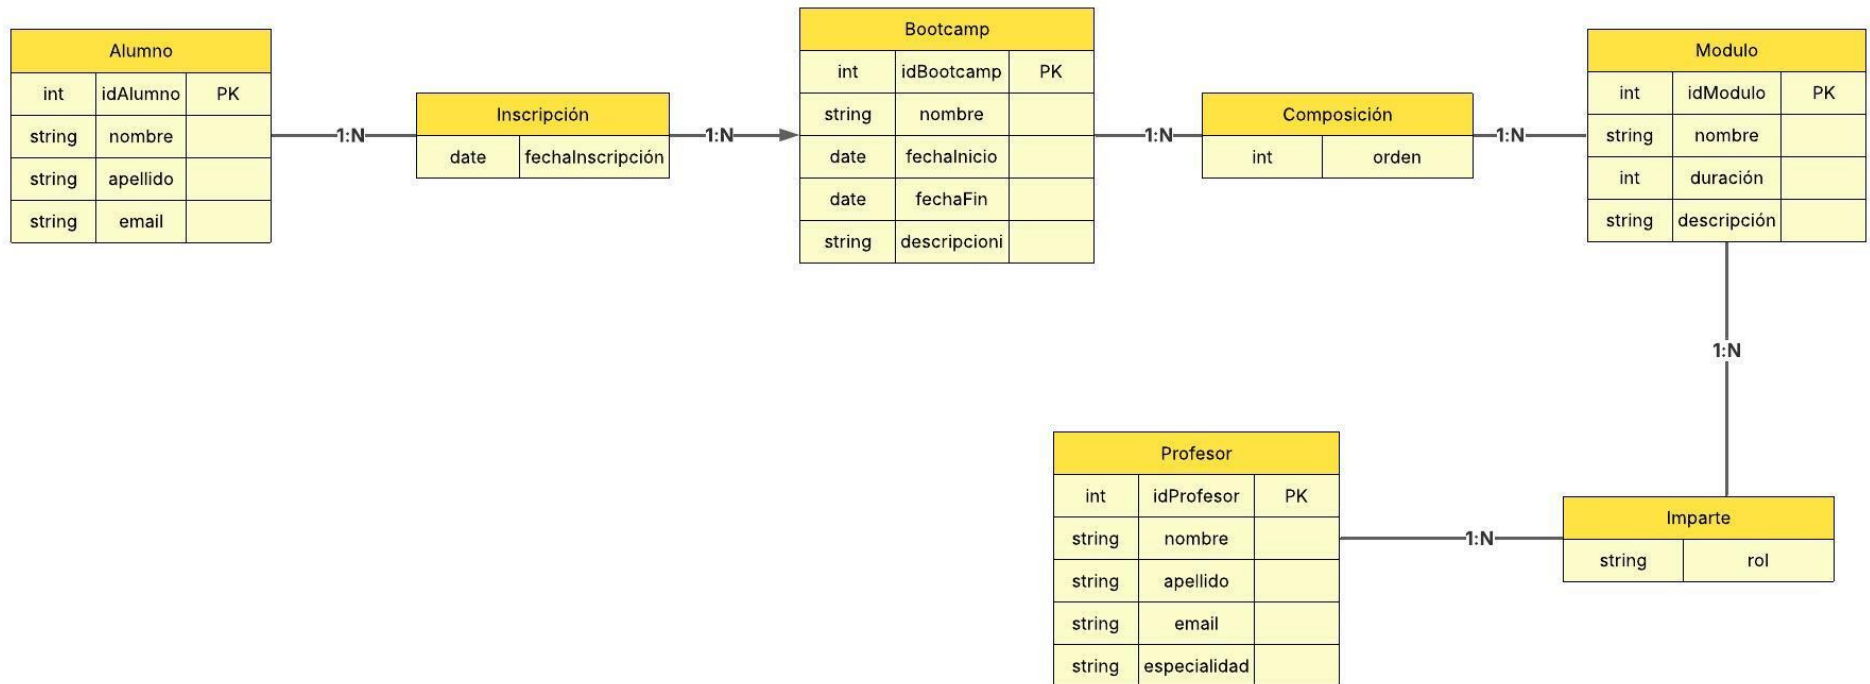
| Alumno | | |
|---|---|---|
| int | idAlumno | PK |
| string | nombre | |
| string | apellido | |
| string | email | |

1:N

| Inscripción | |
|---|---|
| date | fechaInscripción |

1:N

| Bootcamp | | |
|---|---|---|
| int | idBootcamp | PK |
| string | nombre | |
| date | fechaInicio | |
| date | fechaFin | |
| string | descripcioni | |

1:N

| Composición | |
|---|---|
| int | orden |

1:N

| Modulo | | |
|---|---|---|
| int | idModulo | PK |
| string | nombre | |
| int | duración | |
| string | descripción | |

1:N

| Imparte | |
|---|---|
| string | rol |

1:N

| Profesor | | |
|---|---|---|
| int | idProfesor | PK |
| string | nombre | |
| string | apellido | |
| string | email | |
| string | especialidad | |